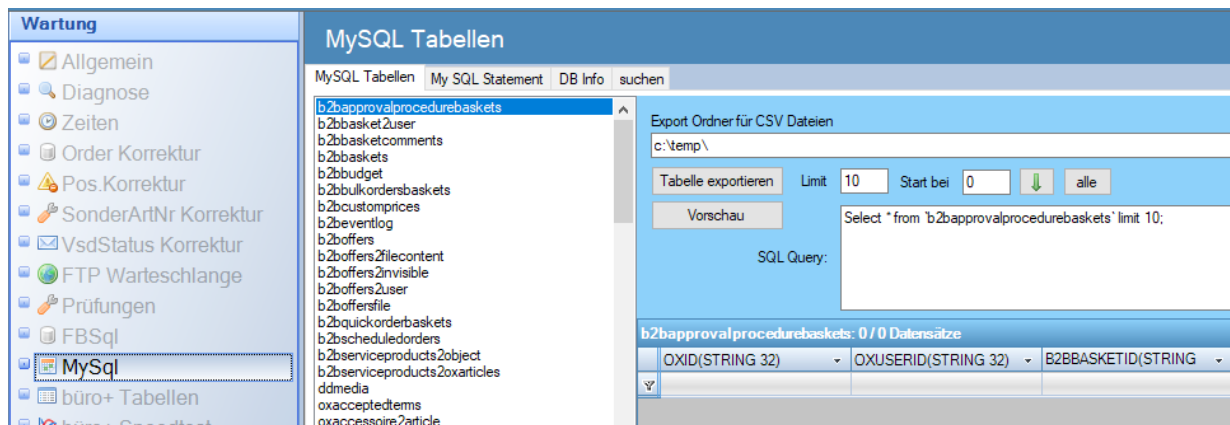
Wartung

Allgemein
Diagnose
Zeiten
Order Korrektur
Pos.Korrektur
SonderArtNr Korrektur
VsdStatus Korrektur
FTP Warteschlange
Prüfungen
FBSql
MySql
büro+ Tabellen
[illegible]

MySQL Tabellen

MySQL Tabellen | My SQL Statement | DB Info | suchen

b2bapprovalprocedurebaskets
b2bbasket2user
b2bbasketcomments
b2bbaskets
b2bbudget
b2bbulkordersbaskets
b2bcustomprices
b2beventlog
b2boffers
b2boffers2filecontent
b2boffers2invisible
b2boffers2user
b2boffersfile
b2bquickorderbaskets
b2bscheduledorders
b2bserviceproducts2object
b2bserviceproducts2oxarticles
ddmedia
oxacceptedterms
oxaccessoire2article

Export Ordner für CSV Dateien
c:\temp\
Tabelle exportieren
Limit 10
Start bei 0
alle
Vorschau
Select * from `b2bapprovalprocedurebaskets` limit 10;
SQL Query:

b2bapprovalprocedurebaskets: 0 / 0 Datensätze

| OXID(STRING 32) | OXUSERID(STRING 32) | B2BBASKETID(STRING |
|---|---|---|